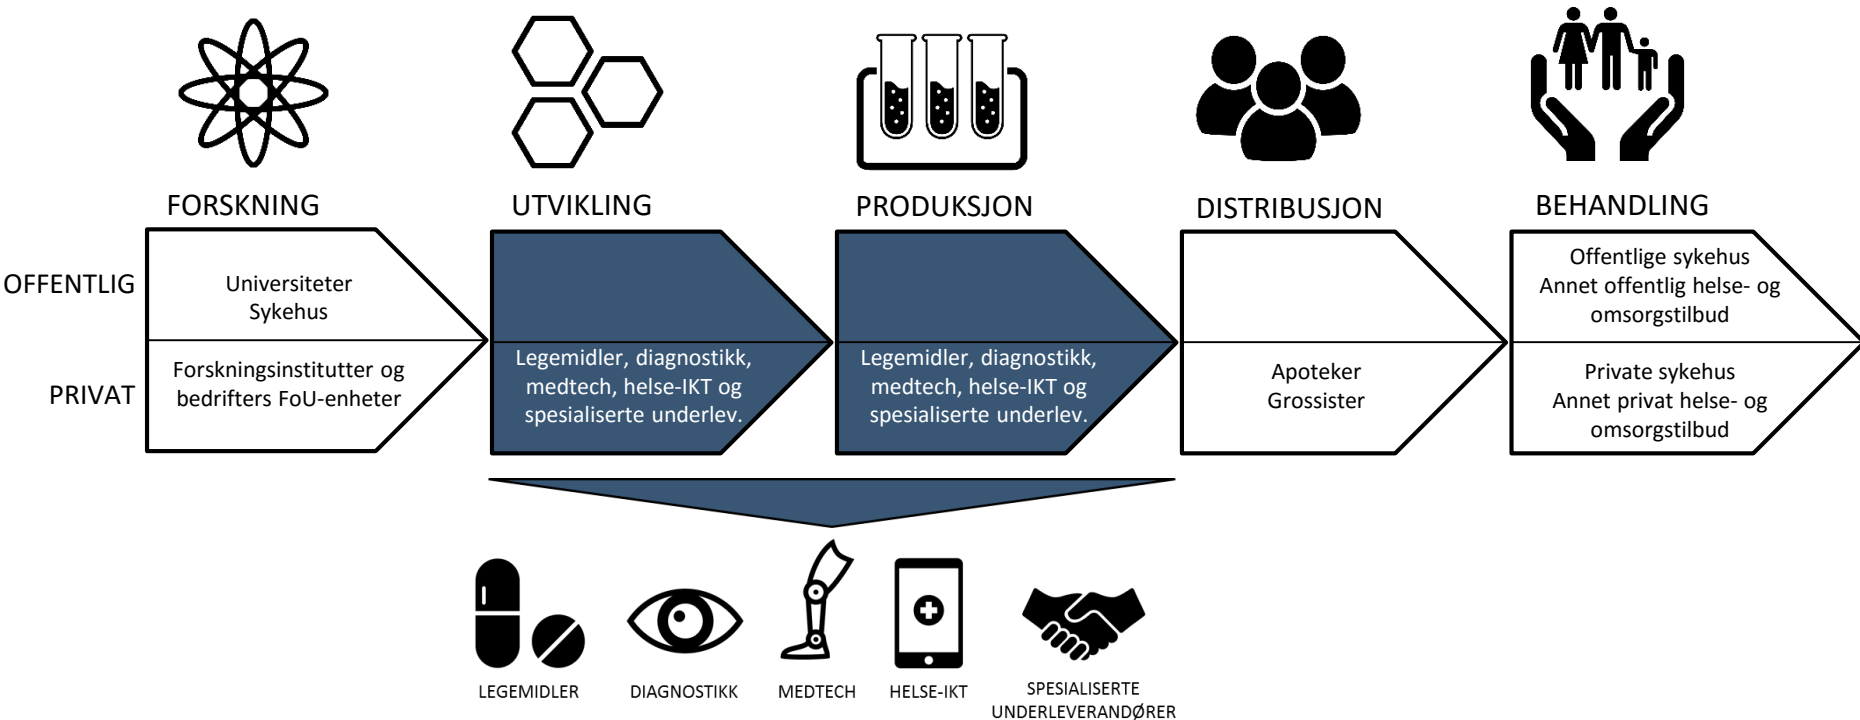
FORSKNING

UTVIKLING

PRODUKSJON

DISTRIBUSJON

BEHANDLING

OFFENTLIG

PRIVAT

Universiteter
Sykehus

Forskningsinstitutter og bedrifters FoU-enheter

Legemidler, diagnostikk, medtech, helse-IKT og spesialiserte underlev.

Legemidler, diagnostikk, medtech, helse-IKT og spesialiserte underlev.

Apoteker
Grossister

Offentlige sykehus
Annet offentlig helse- og omsorgstilbud

Private sykehus
Annet privat helse- og omsorgstilbud

LEGEMIDLER

DIAGNOSTIKK

MEDTECH

HELSE-IKT

SPESIALISERTE UNDERLEVERANDØRER